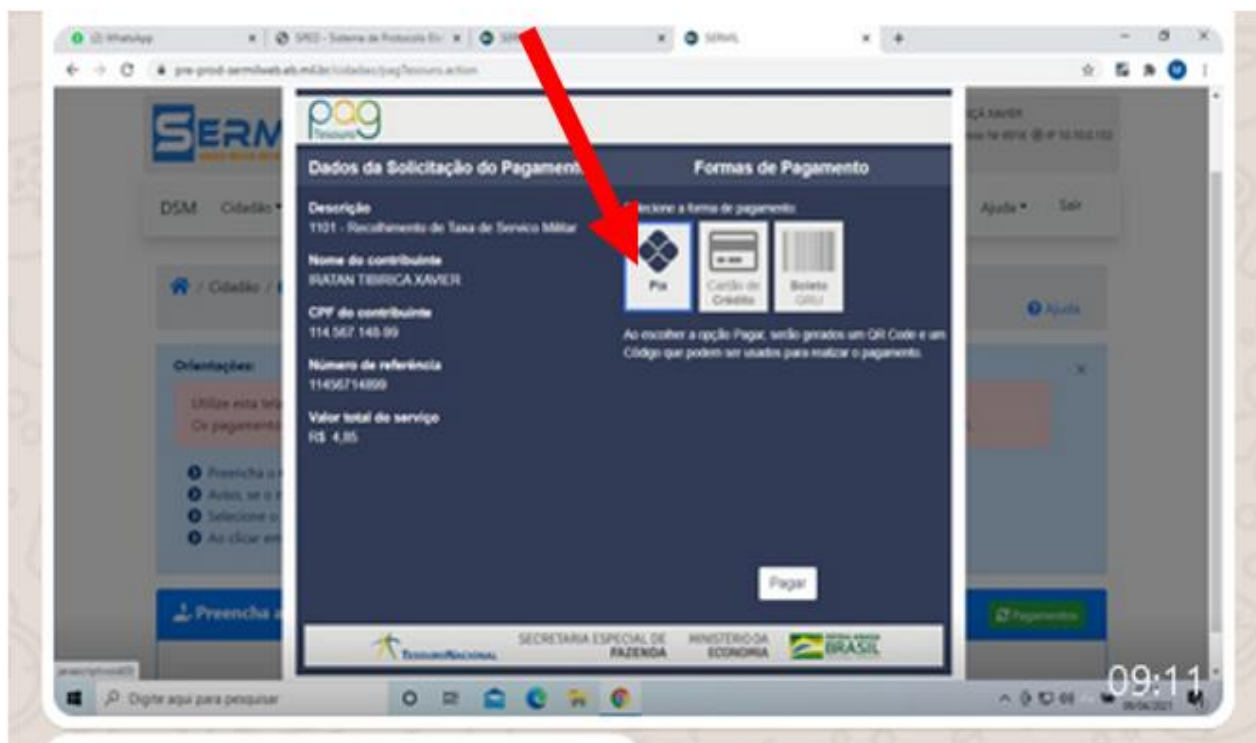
(2) WhatsApp
SPED - Sistema de Protocolo El
SERMIL
SERMIL
pre-prod-sermilweb.eb.mil.br/cidadao/pagTesouro.action

SERM
DSM Cidadão
Ajuda Sair
/ Cidadão /
Ajuda
Orientações:
Utilize esta tela
Os pagamento
Preencha o
Após, se o
Selecione o
Ao clicar em
Preencha
Pagamento

pag Tesouro

Dados da Solicitação do Pagamento

Descrição
1101 - Recolhimento de Taxa de Servico Militar

Nome do contribuinte
IRATAN TIBIRICA XAVIER

CPF do contribuinte
114.567.148-99

Número de referência
11456714899

Valor total do serviço
R$ 4,85

Formas de Pagamento

Selecione a forma de pagamento

Pix
Cartão de Crédito
Boleto GRU

Ao escolher a opção Pagar, serão gerados um QR Code e um Código que podem ser usados para realizar o pagamento.

Pagar

Tesouro Nacional
SECRETARIA ESPECIAL DE FAZENDA
MINISTÉRIO DA ECONOMIA
BRASIL

Digite aqui para pesquisar
09:11